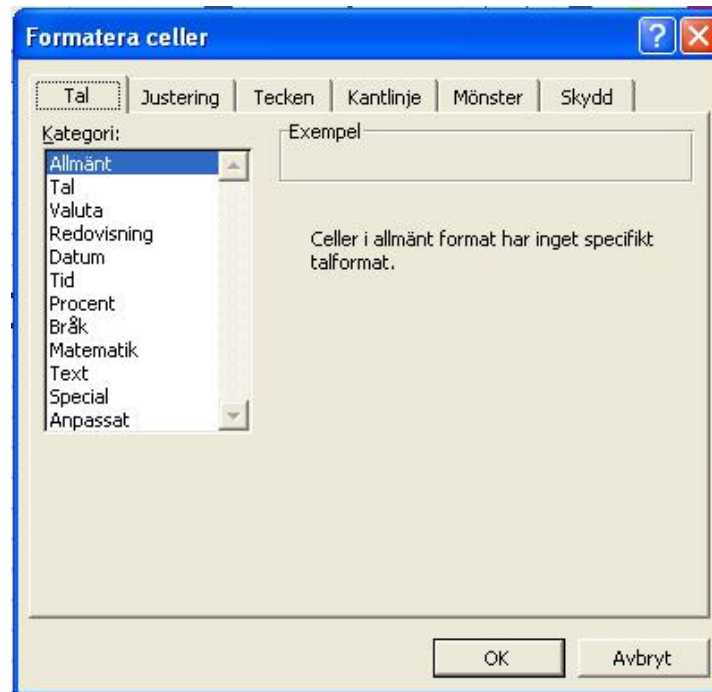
Formatera celler

?

Tal | Justering | Tecken | Kantlinje | Mönster | Skydd

Kategori:
Allmänt
Tal
Valuta
Redovisning
Datum
Tid
Procent
Bråk
Matematik
Text
Special
Anpassat

Exempel

Celler i allmänt format har inget specifikt talformat.

OK
Avbryt